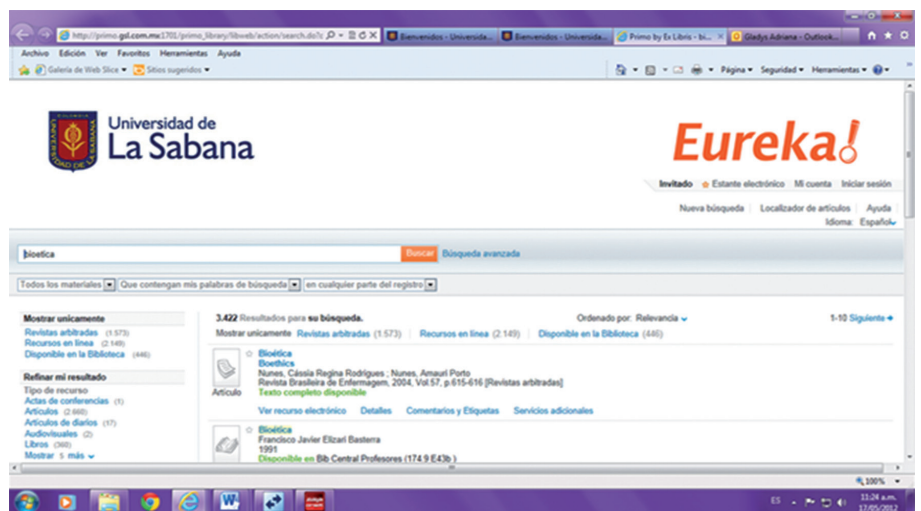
http://primo.gsl.com.mx:1701/primo_library/libweb/action/search.do?c
Bienvenidos - Universida...
Bienvenidos - Universida...
Primo by Ex Libris - bi...
Gladys Adriana - Outlook...

Archivo Edición Ver Favoritos Herramientas Ayuda
Galería de Web Slice Sitios sugeridos
Página Seguridad Herramientas

Universidad de
La Sabana

Eureka!

Invitado Estante electrónico Mi cuenta Iniciar sesión
Nueva búsqueda Localizador de artículos Ayuda
Idioma: Español

bioetica
Buscar Búsqueda avanzada

Todos los materiales Que contengan mis palabras de búsqueda en cualquier parte del registro

Mostrar unicamente
Revistas arbitradas (1.573)
Recursos en línea (2.149)
Disponible en la Biblioteca (446)

Refinar mi resultado
Tipo de recurso
Actas de conferencias (1)
Artículos (2.660)
Artículos de diarios (17)
Audiovisuales (2)
Libros (366)
Mostrar 5 más

3.422 Resultados para su búsqueda.
Ordenado por: Relevancia
1-10 Siguiente
Mostrar unicamente Revistas arbitradas (1.573) Recursos en línea (2.149) Disponible en la Biblioteca (446)

Bioética
Boethics
Nunes, Cássia Regina Rodrigues ; Nunes, Amauri Porto
Revista Brasileira de Enfermagem, 2004, Vol.57, p.615-616 [Revistas arbitradas]
Texto completo disponible
Artículo
Ver recurso electrónico Detalles Comentarios y Etiquetas Servicios adicionales

Bioética
Francisco Javier Elizari Basterra
1991
Disponible en Bib Central Profesores (174.9 E43b)

100%
ES 11:24 a.m. 17/05/2012